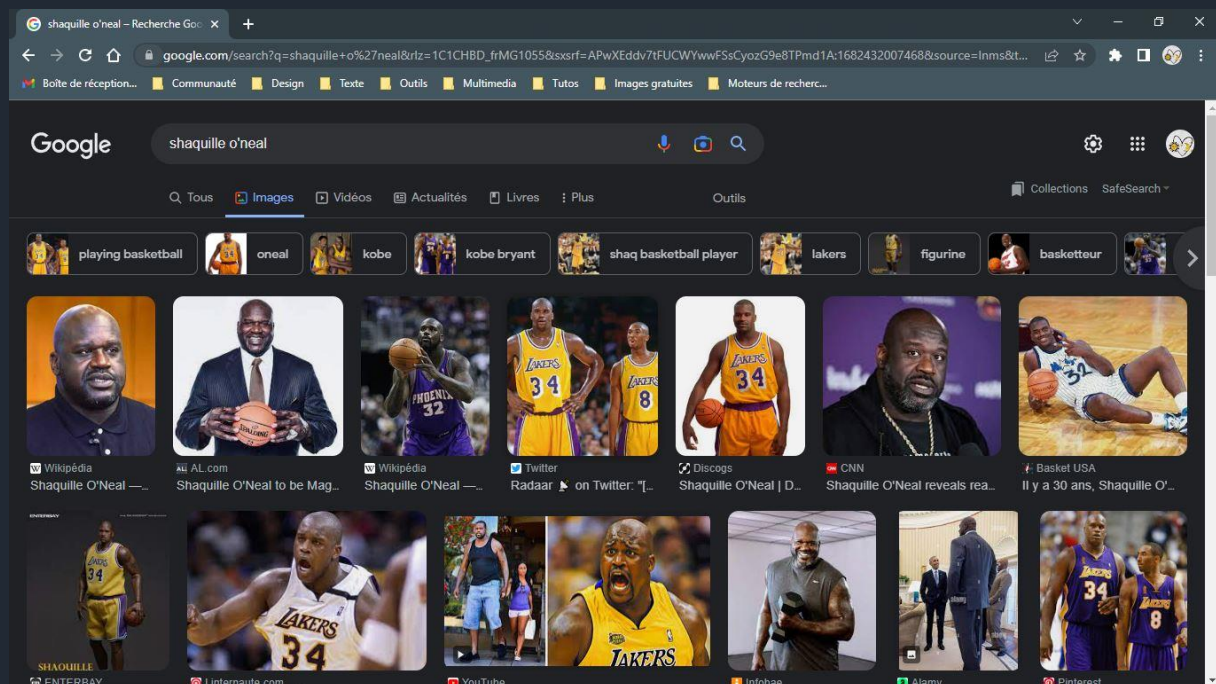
shaquille o'neal – Recherche Goo ×
+

google.com/search?q=shaquille+o%27neal&rlz=1C1CHBD_frMG1055&sxsrf=APwXEddv7tFUCWYwwFSsCyozG9e8TPmd1A:1682432007468&source=lnms&t...

Boîte de réception... Communauté Design Texte Outils Multimedia Tutos Images gratuites Moteurs de recherc...

Google

shaquille o'neal

Tous Images Vidéos Actualités Livres Plus Outils

Collections SafeSearch

playing basketball oneal kobe kobe bryant shaq basketball player lakers figurine basketteur

PHOENIX 32
LAKERS 34
LAKERS 8
LAKERS 34
32

Wikipédia
Shaquille O'Neal —...

AL.com
Shaquille O'Neal to be Mag...

Wikipédia
Shaquille O'Neal —...

Twitter
Radaar on Twitter: "[...

Discogs
Shaquille O'Neal | D...

CNN
Shaquille O'Neal reveals rea...

Basket USA
Il y a 30 ans, Shaquille O'...

ENTERBAY
34
SHAQUILLE
LAKERS 34
LAKERS
34
8

ENTERBAY
Linternaute.com
YouTube
Infobae
Alamy
Pinterest